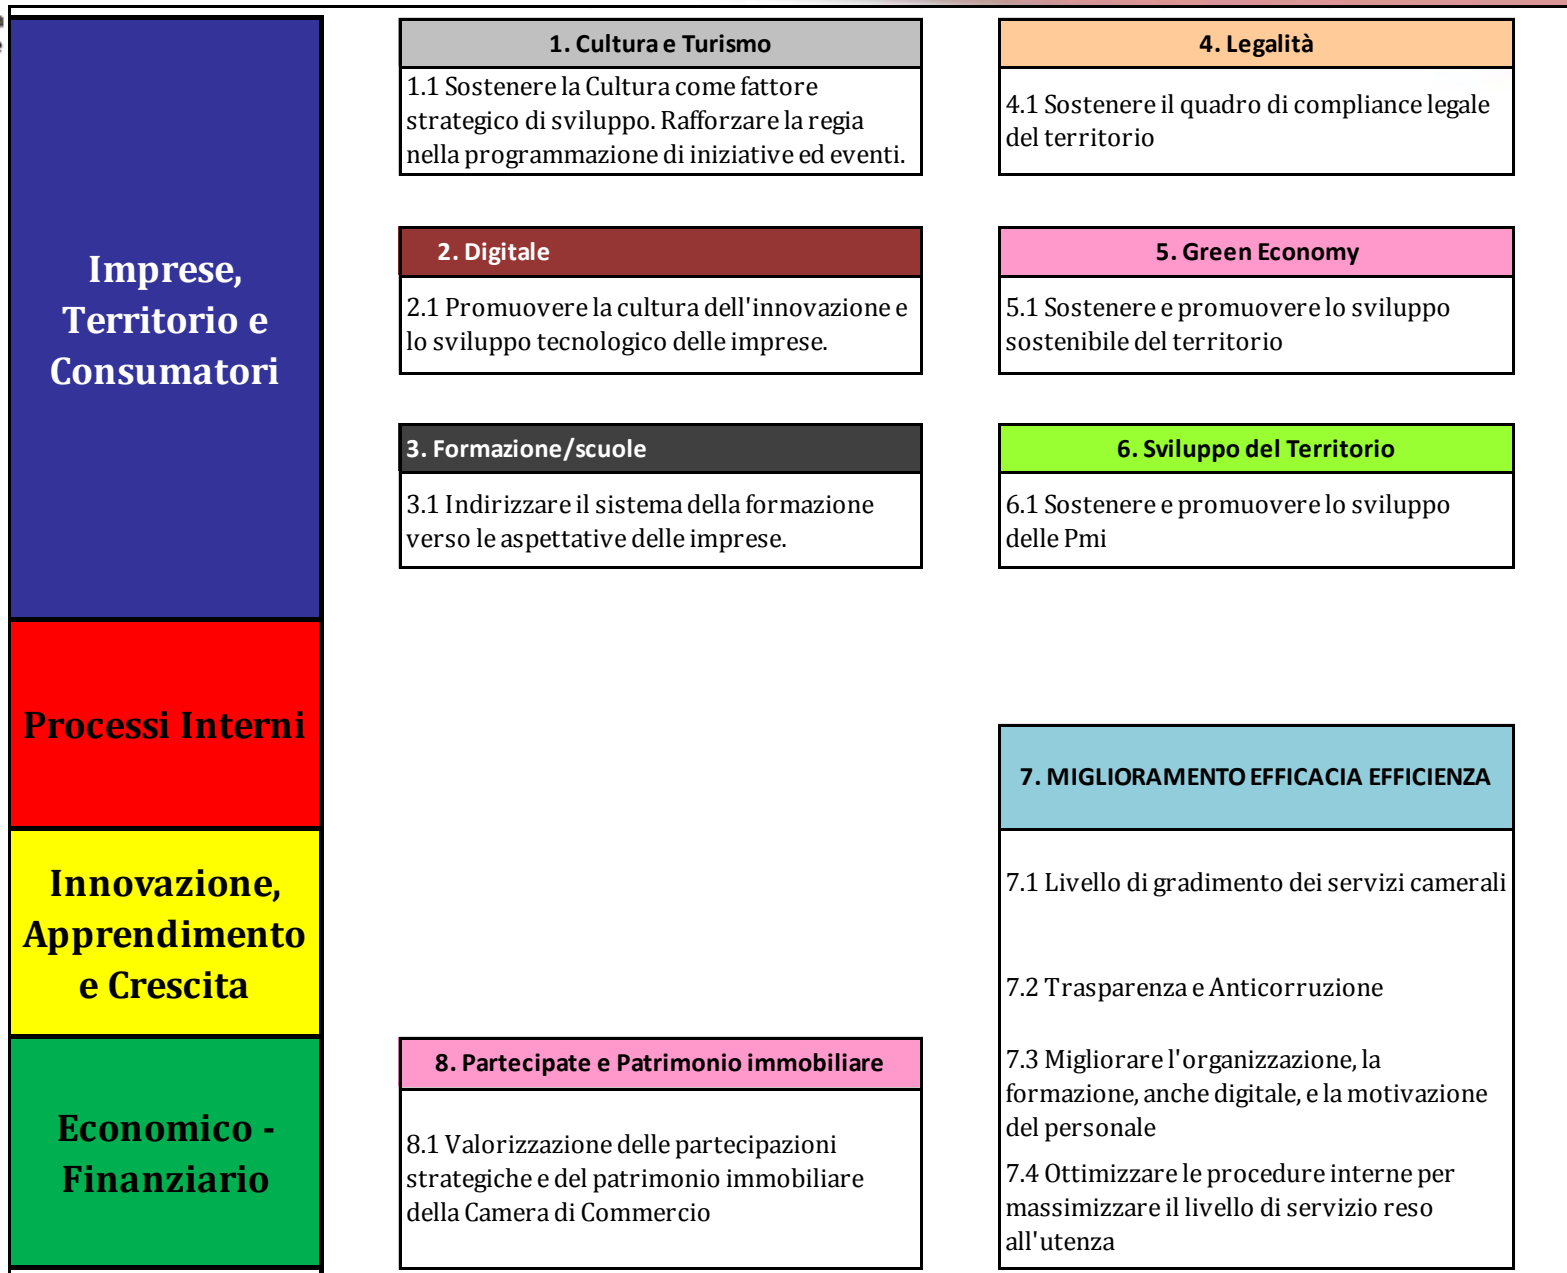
Imprese, Territorio e Consumatori

1. Cultura e Turismo

1.1 Sostenere la Cultura come fattore strategico di sviluppo. Rafforzare la regia nella programmazione di iniziative ed eventi.

4. Legalità

4.1 Sostenere il quadro di compliance legale del territorio

2. Digitale

2.1 Promuovere la cultura dell'innovazione e lo sviluppo tecnologico delle imprese.

5. Green Economy

5.1 Sostenere e promuovere lo sviluppo sostenibile del territorio

3. Formazione/scuole

3.1 Indirizzare il sistema della formazione verso le aspettative delle imprese.

6. Sviluppo del Territorio

6.1 Sostenere e promuovere lo sviluppo delle Pmi

Processi Interni

7. MIGLIORAMENTO EFFICACIA EFFICIENZA

7.1 Livello di gradimento dei servizi camerali

Innovazione, Apprendimento e Crescita

7.2 Trasparenza e Anticorruzione

7.3 Migliorare l'organizzazione, la formazione, anche digitale, e la motivazione del personale

7.4 Ottimizzare le procedure interne per massimizzare il livello di servizio reso all'utenza

Economico - Finanziario

8. Partecipate e Patrimonio immobiliare

8.1 Valorizzazione delle partecipazioni strategiche e del patrimonio immobiliare della Camera di Commercio